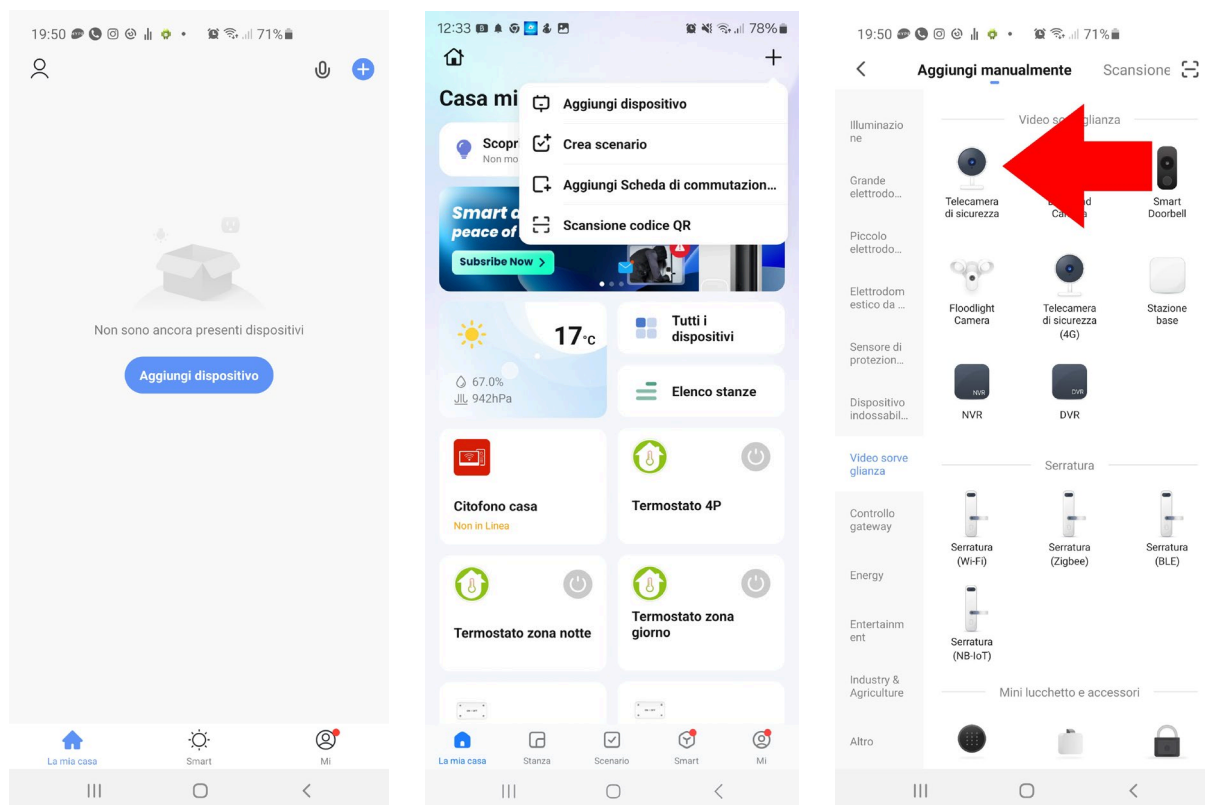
19:50 71%

Non sono ancora presenti dispositivi

Aggiungi dispositivo

La mia casa
Smart
Mi

12:33 78%

Casa mi

Aggiungi dispositivo
Crea scenario
Aggiungi Scheda di commutazion...
Scansione codice QR

Scopr
Non mo

Smart
peace of

Subsribe Now >

17°C
67.0%
942hPa

Tutti i dispositivi

Elenco stanze

Citofono casa
Non in Linea

Termostato 4P

Termostato zona notte

Termostato zona giorno

La mia casa
Stanza
Scenario
Smart
Mi

19:50 71%

Aggiungi manualmente
Scansione

Illuminazione
Grande elettrodo...
Piccolo elettrodo...
Elettrodomestico da ...
Sensore di protezion...
Dispositivo indossabil...
Video sorveglianza
Controllo gateway
Energy
Entertainment
Industry & Agriculture
Altro

Video so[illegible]glianza

Telecamera di sicurezza
B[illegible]d Ca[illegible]
Smart Doorbell
Floodlight Camera
Telecamera di sicurezza (4G)
Stazione base
NVR
DVR

Serratura

Serratura (Wi-Fi)
Serratura (Zigbee)
Serratura (BLE)
Serratura (NB-IoT)

Mini lucchetto e accessori